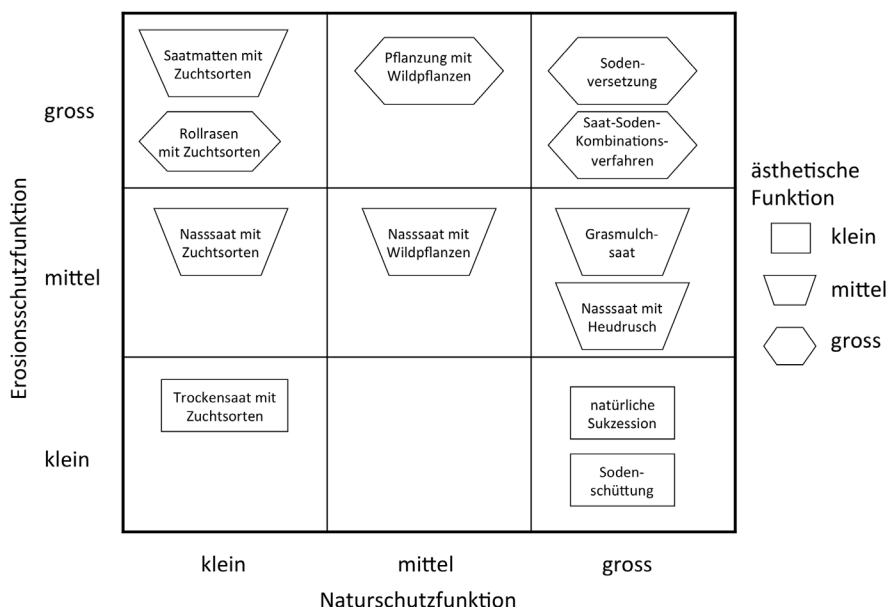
Erosionsschutzfunktion

gross

Saatmatten mit Zuchtsorten

Rollrasen mit Zuchtsorten

Pflanzung mit Wildpflanzen

Sodenversetzung

Saat-Soden-Kombinationsverfahren

mittel

Nasssaat mit Zuchtsorten

Nasssaat mit Wildpflanzen

Grasmulchsaat

Nasssaat mit Heudrusch

klein

Trockensaat mit Zuchtsorten

natürliche Sukzession

Sodenschüttung

klein

mittel

gross

Naturschutzfunktion

ästhetische Funktion

klein

mittel

gross